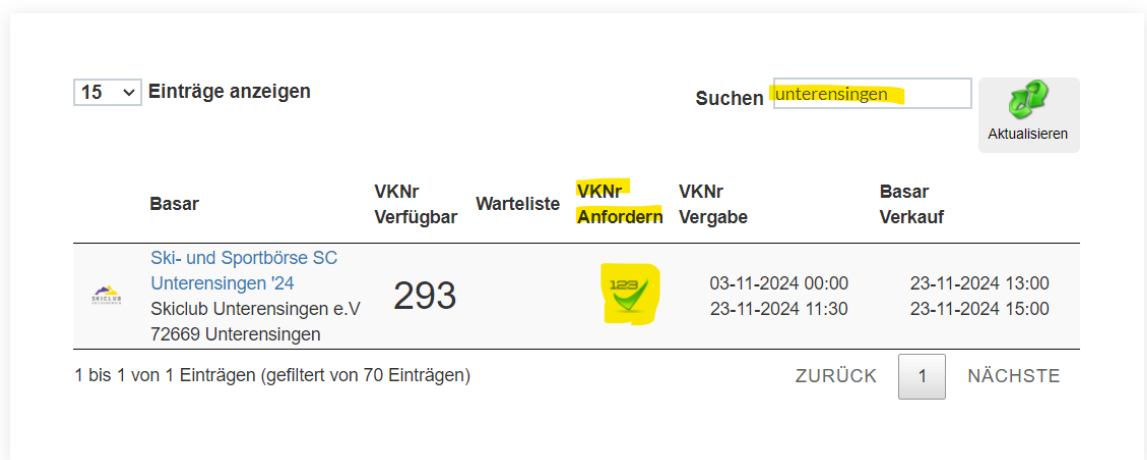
15 Einträge anzeigen

Suchen unterensingen

Aktualisieren

| | Basar | VKNr Verfügbar | Warteliste | VKNr Anfordern | VKNr Vergabe | Basar Verkauf |
|---|---|---|---|---|---|---|
| SKICLUB | Ski- und Sportbörse SC Unterensingen '24 Skiclub Unterensingen e.V 72669 Unterensingen | 293 | | 123 | 03-11-2024 00:00 23-11-2024 11:30 | 23-11-2024 13:00 23-11-2024 15:00 |

1 bis 1 von 1 Einträgen (gefiltert von 70 Einträgen)

ZURÜCK 1 NÄCHSTE